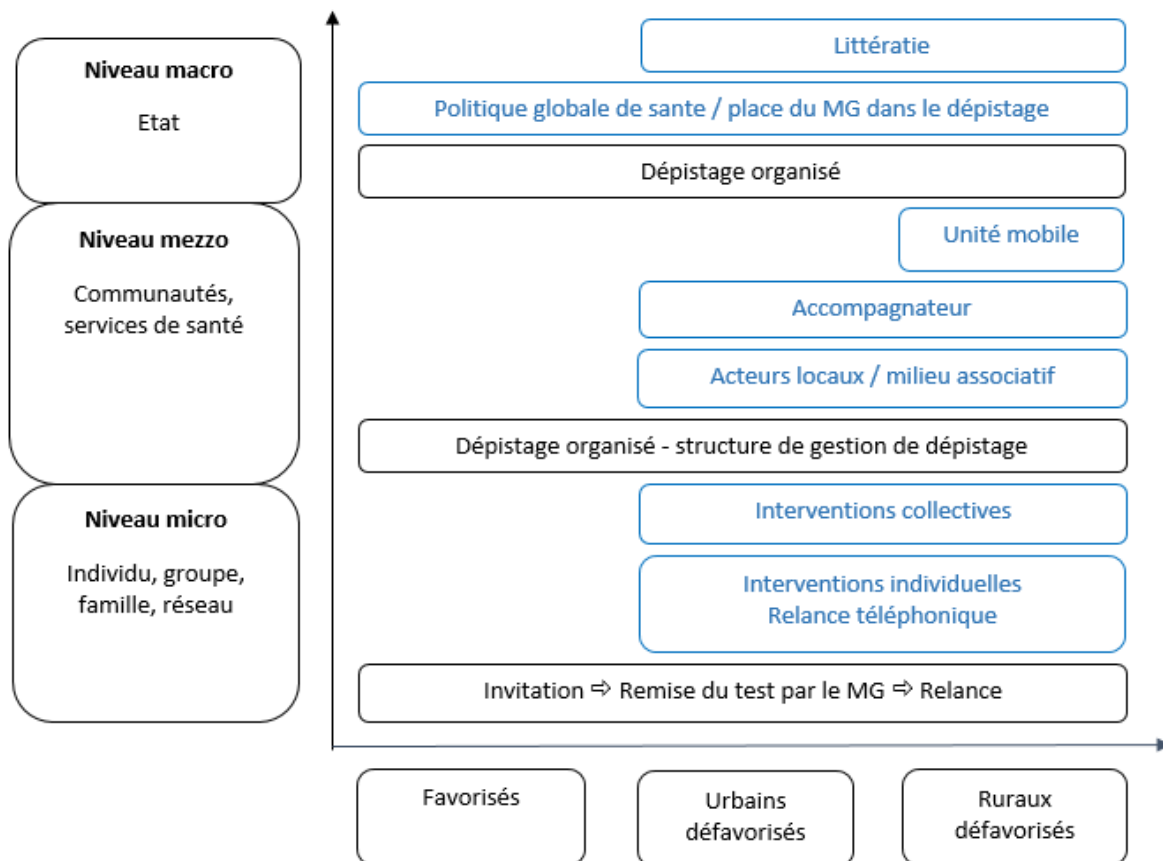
Niveau macro

Etat

Niveau mezzo

Communautés, services de santé

Niveau micro

Individu, groupe, famille, réseau

Littératie

Politique globale de sante / place du MG dans le dépistage

Dépistage organisé

Unité mobile

Accompagnateur

Acteurs locaux / milieu associatif

Dépistage organisé - structure de gestion de dépistage

Interventions collectives

Interventions individuelles
Relance téléphonique

Invitation ⇨ Remise du test par le MG ⇨ Relance

Favorisés

Urbains défavorisés

Ruraux défavorisés